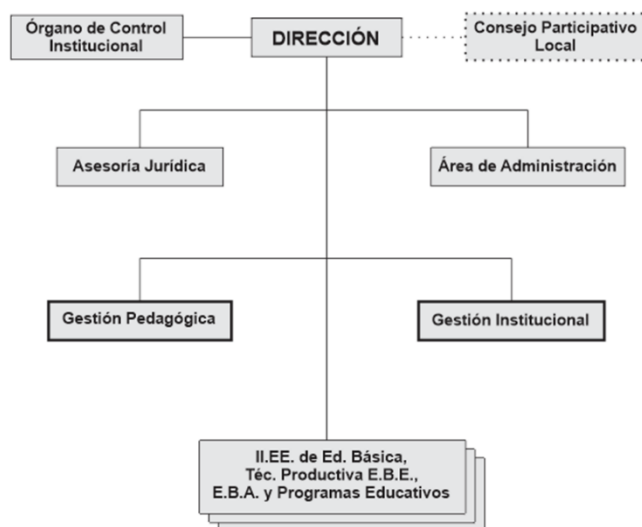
Órgano de Control Institucional

DIRECCIÓN

Consejo Participativo Local

Asesoría Jurídica

Área de Administración

Gestión Pedagógica

Gestión Institucional

II.EE. de Ed. Básica, Téc. Productiva E.B.E., E.B.A. y Programas Educativos